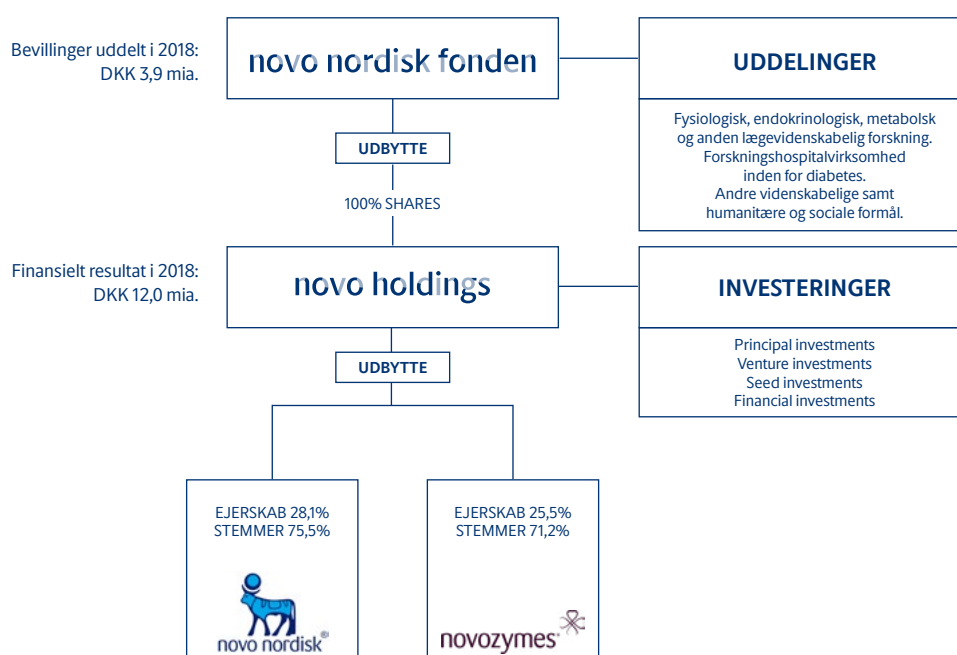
Bevillinger uddelt i 2018:
DKK 3,9 mia.

novo nordisk fonden

UDDELINGER

Fysiologisk, endokrinologisk, metabolsk og anden lægevidenskabelig forskning. Forskningshospitalvirksomhed inden for diabetes. Andre videnskabelige samt humanitære og sociale formål.

UDBYTTE

100% SHARES

Finansielt resultat i 2018:
DKK 12,0 mia.

novo holdings

INVESTERINGER

Principal investments
Venture investments
Seed investments
Financial investments

UDBYTTE

EJERSKAB 28,1%
STEMMER 75,5%

novo nordisk®

EJERSKAB 25,5%
STEMMER 71,2%

novozymes®